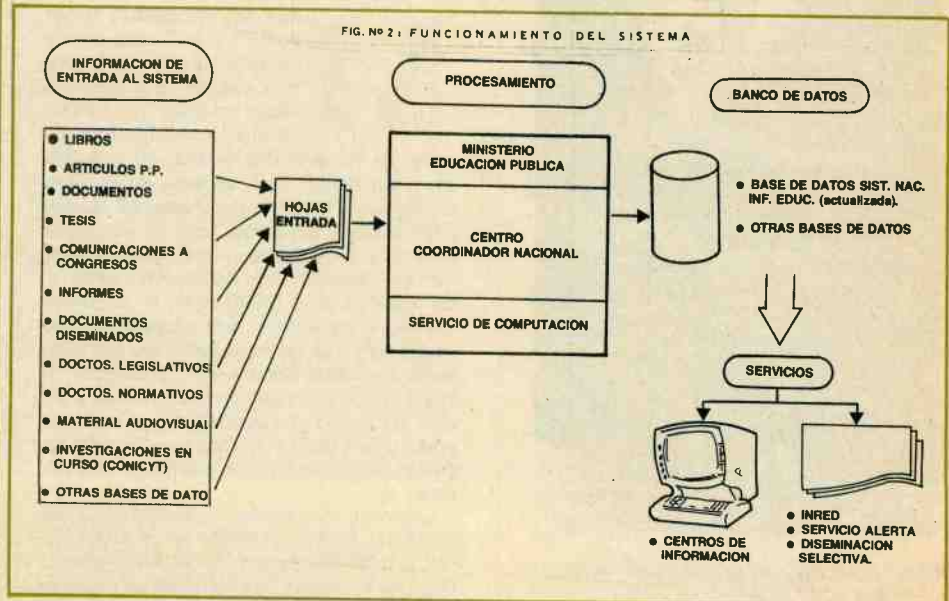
FIG. Nº 2: FUNCIONAMIENTO DEL SISTEMA

INFORMACION DE ENTRADA AL SISTEMA

PROCESAMIENTO

BANCO DE DATOS

● LIBROS
● ARTICULOS P.P.
● DOCUMENTOS
● TESIS
● COMUNICACIONES A CONGRESOS
● INFORMES
● DOCUMENTOS DISEMINADOS
● DOCTOS. LEGISLATIVOS
● DOCTOS. NORMATIVOS
● MATERIAL AUDIOVISUAL
● INVESTIGACIONES EN CURSO (CONICYT)
● OTRAS BASES DE DATO

HOJAS ENTRADA

MINISTERIO EDUCACION PUBLICA

CENTRO COORDINADOR NACIONAL

SERVICIO DE COMPUTACION

● BASE DE DATOS SIST. NAC. INF. EDUC. (actualizada).
● OTRAS BASES DE DATOS

SERVICIOS

● CENTROS DE INFORMACION

● INRED
● SERVICIO ALERTA
● DISEMINACION SELECTIVA.